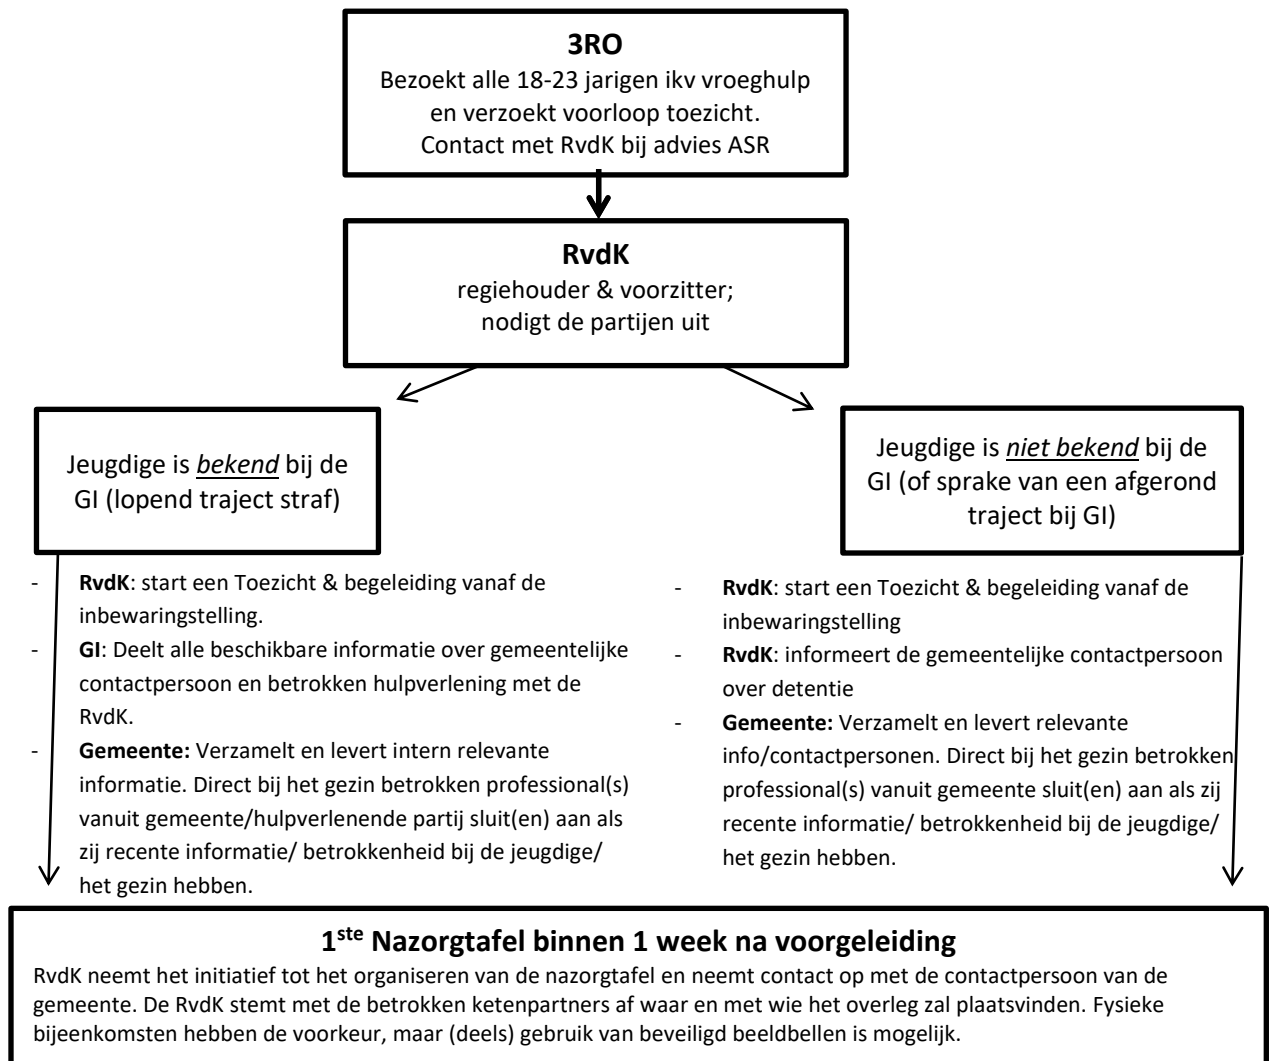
**3RO**
Bezoekt alle 18-23 jarigen ikv vroeghulp en verzoekt voorloop toezicht. Contact met RvdK bij advies ASR

**RvdK**
regiehouder & voorzitter; nodigt de partijen uit

Jeugdige is *bekend* bij de GI (lopend traject straf)

- **RvdK**: start een Toezicht & begeleiding vanaf de inbewaringstelling.
- **GI**: Deelt alle beschikbare informatie over gemeentelijke contactpersoon en betrokken hulpverlening met de RvdK.
- **Gemeente:** Verzamelt en levert intern relevante informatie. Direct bij het gezin betrokken professional(s) vanuit gemeente/hulpverlenende partij sluit(en) aan als zij recente informatie/ betrokkenheid bij de jeugdige/ het gezin hebben.

Jeugdige is *niet bekend* bij de GI (of sprake van een afgerond traject bij GI)

- **RvdK**: start een Toezicht & begeleiding vanaf de inbewaringstelling
- **RvdK**: informeert de gemeentelijke contactpersoon over detentie
- **Gemeente:** Verzamelt en levert relevante info/contactpersonen. Direct bij het gezin betrokken professional(s) vanuit gemeente sluit(en) aan als zij recente informatie/ betrokkenheid bij de jeugdige/ het gezin hebben.

**1$^{ste}$ Nazorgtafel binnen 1 week na voorgeleiding**
RvdK neemt het initiatief tot het organiseren van de nazorgtafel en neemt contact op met de contactpersoon van de gemeente. De RvdK stemt met de betrokken ketenpartners af waar en met wie het overleg zal plaatsvinden. Fysieke bijeenkomsten hebben de voorkeur, maar (deels) gebruik van beveiligd beeldbellen is mogelijk.